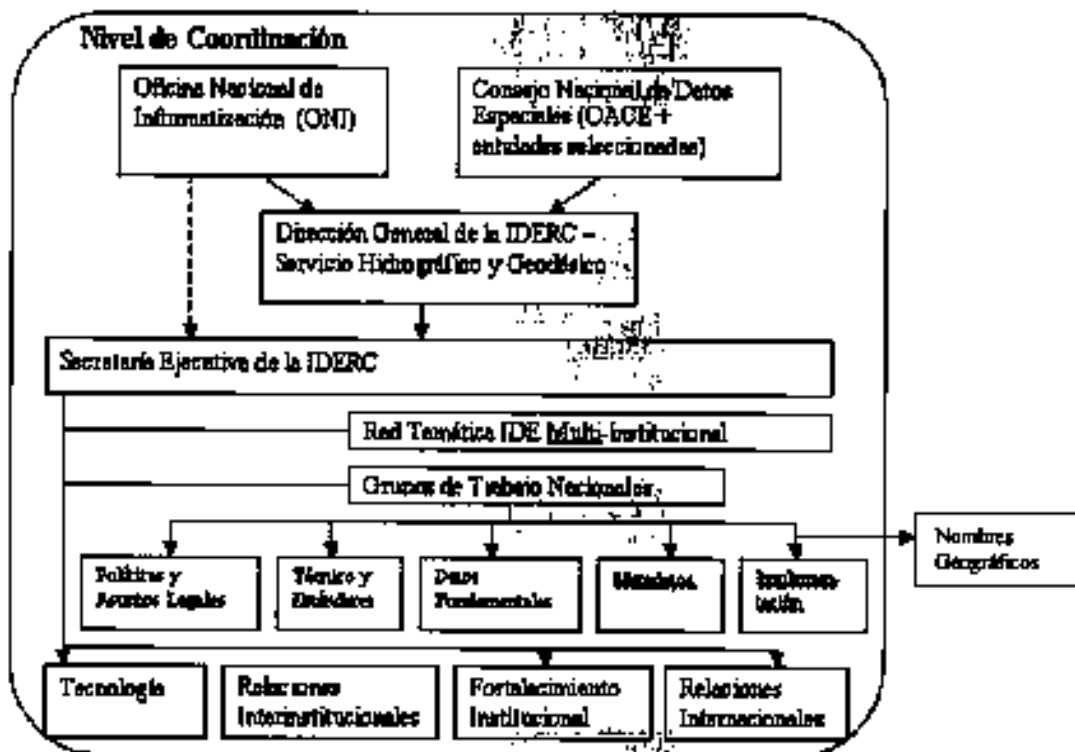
Nivel de Coordinación

Oficina Nacional de Informatización (ONI)

Consejo Nacional de Datos Espaciales (CACE + entidades seleccionadas)

Dirección General de la IDERC – Servicio Hidrográfico y Geodésico

Secretaría Ejecutiva de la IDERC

Red Temática IDE Multi-institucional

Grupos de Trabajo Nacionales

Políticas y Asuntos Legales

Técnico y Estándares

Datos Fundamentales

Metadatos

Implementación

Nombres Geográficos

Tecnología

Relaciones Interinstitucionales

Fortalecimiento Institucional

Relaciones Internacionales